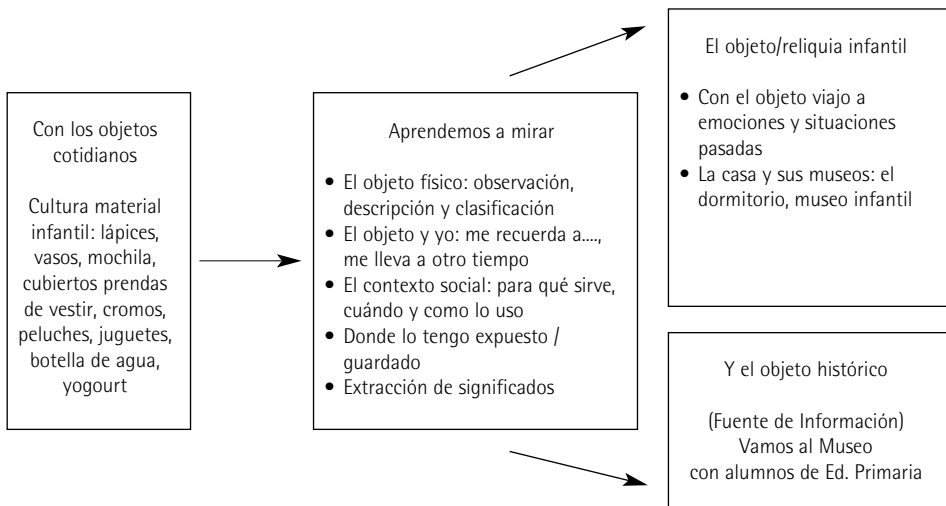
Con los objetos cotidianos

Cultura material infantil: lápices, vasos, mochila, cubiertos prendas de vestir, cromos, peluches, juguetes, botella de agua, yogourt

Aprendemos a mirar

• El objeto físico: observación, descripción y clasificación
• El objeto y yo: me recuerda a...., me lleva a otro tiempo
• El contexto social: para qué sirve, cuándo y como lo uso
• Donde lo tengo expuesto / guardado
• Extracción de significados

El objeto/reliquia infantil

• Con el objeto viajo a emociones y situaciones pasadas
• La casa y sus museos: el dormitorio, museo infantil

Y el objeto histórico

(Fuente de Información)
Vamos al Museo
con alumnos de Ed. Primaria